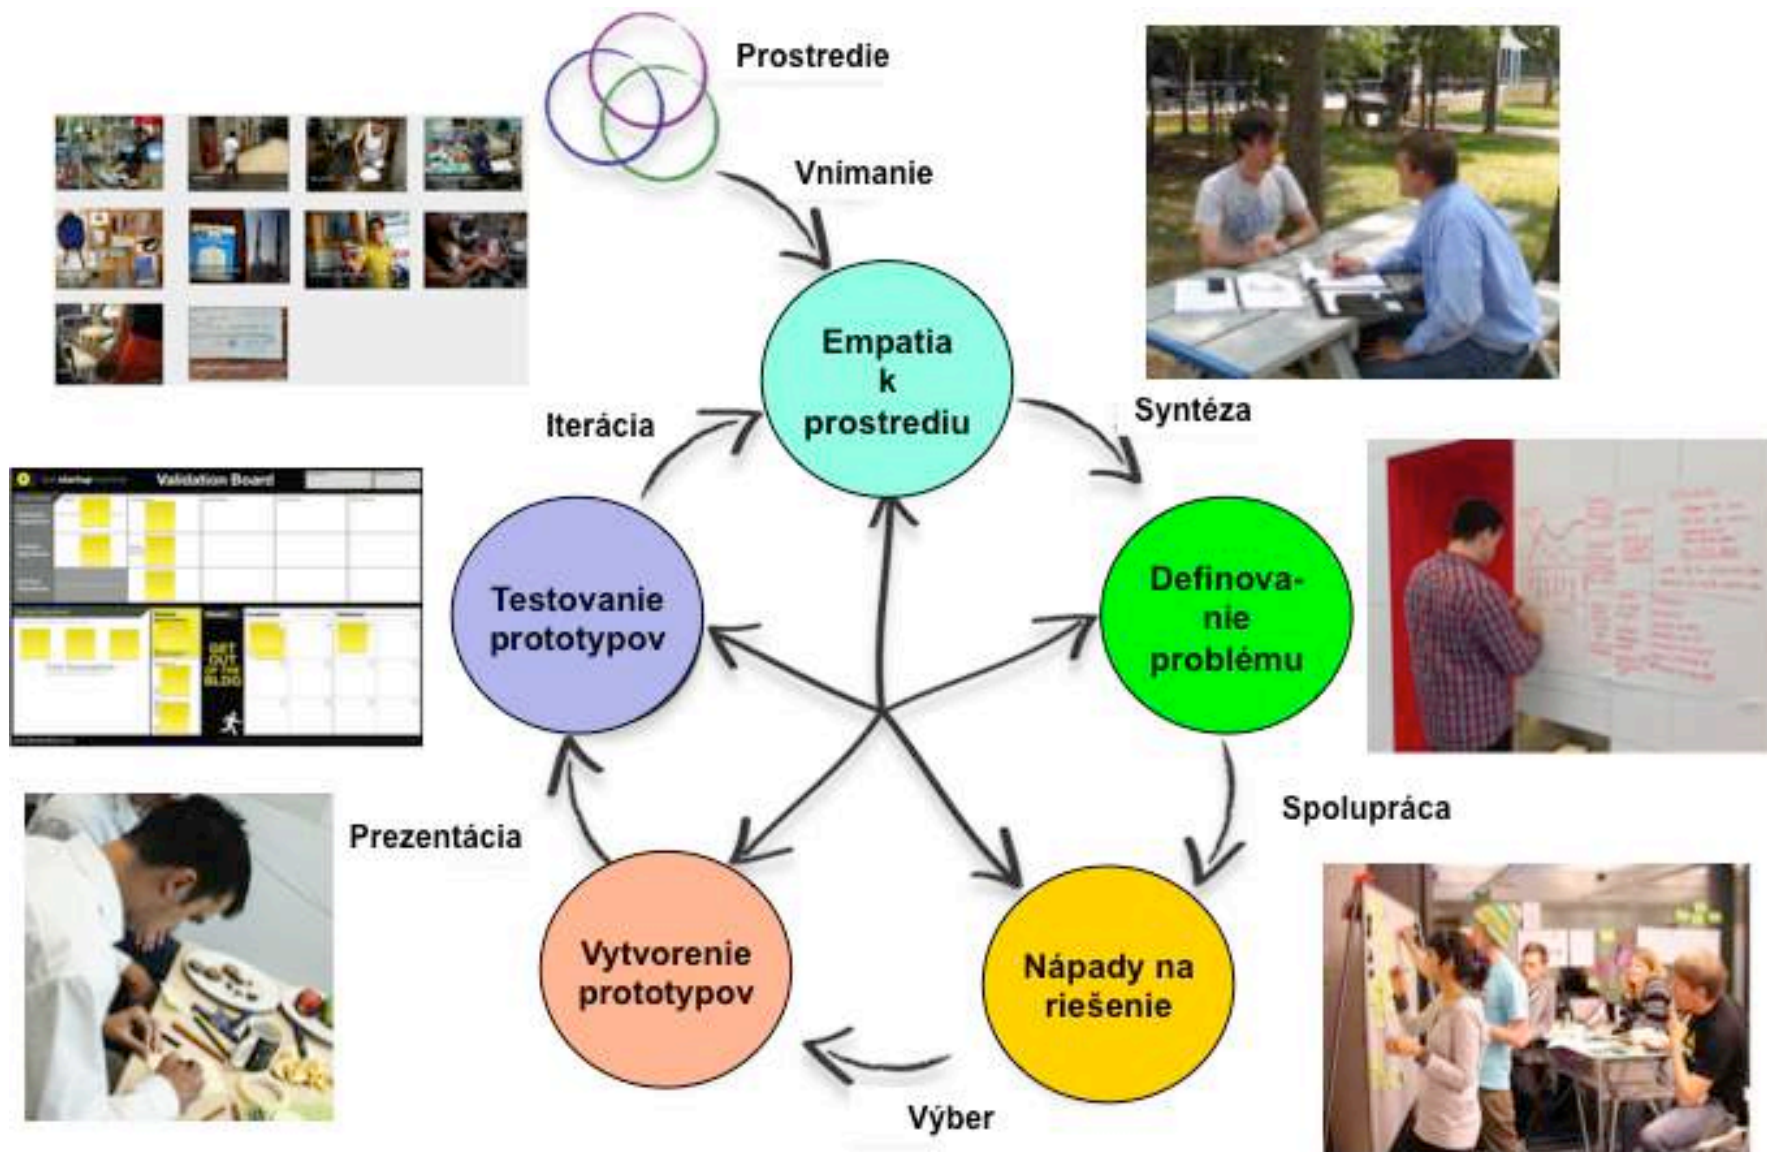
Prostredie

Vnímanie

Empatia k prostrediu

Syntéza

Definovanie problému

Spolupráca

Nápady na riešenie

Výber

Vytvorenie prototypov

Prezentácia

Testovanie prototypov

Iterácia

Validation Board

GET OUT OF THE BLDG